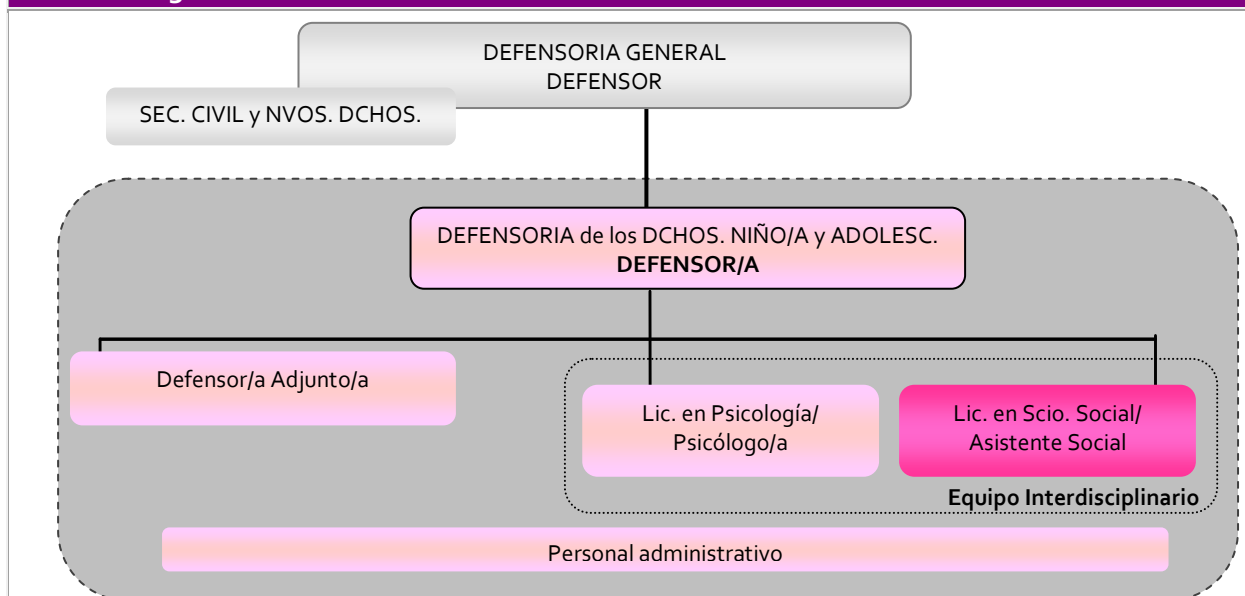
DEFENSORIA GENERAL
DEFENSOR

SEC. CIVIL y NVOS. DCHOS.

DEFENSORIA de los DCHOS. NIÑO/A y ADOLESC.
**DEFENSOR/A**

Defensor/a Adjunto/a

Lic. en Psicología/
Psicólogo/a

Lic. en Scio. Social/
Asistente Social

**Equipo Interdisciplinario**

Personal administrativo